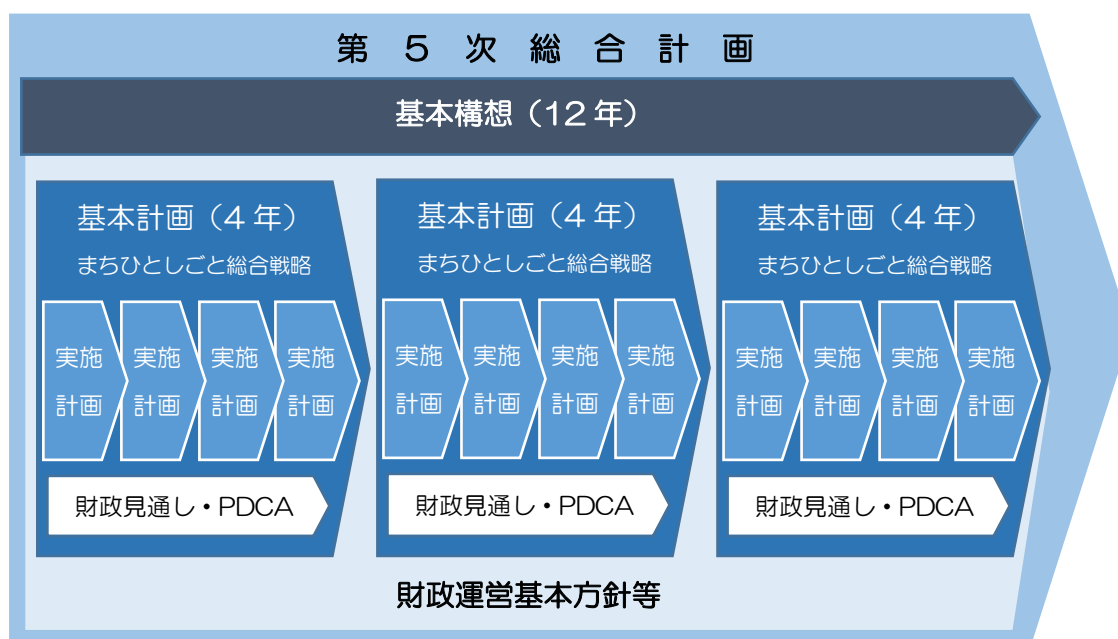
第５次総合計画

基本構想（12年）

基本計画（４年）
まちひとしごと総合戦略

実施計画

実施計画

実施計画

実施計画

財政見通し・PDCA

基本計画（４年）
まちひとしごと総合戦略

実施計画

実施計画

実施計画

実施計画

財政見通し・PDCA

基本計画（４年）
まちひとしごと総合戦略

実施計画

実施計画

実施計画

実施計画

財政見通し・PDCA

財政運営基本方針等